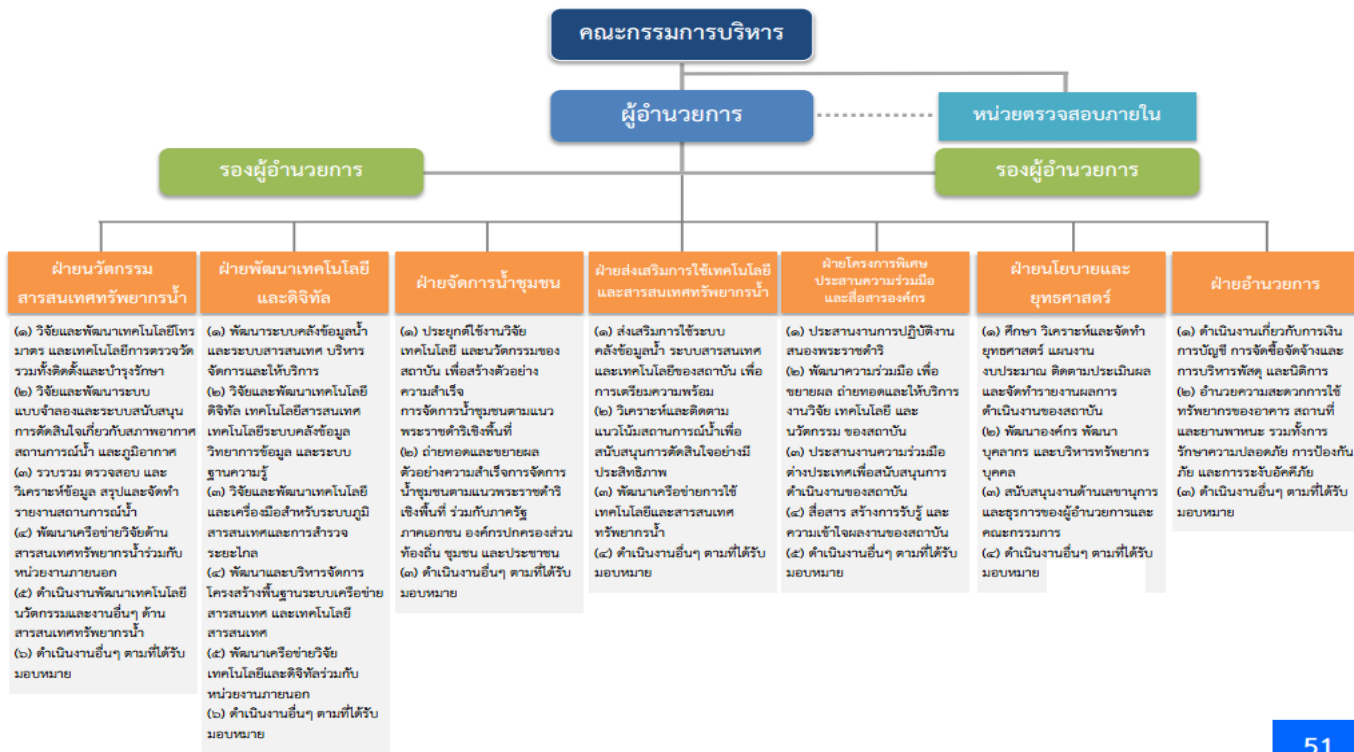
คณะกรรมการบริหาร

ผู้อำนวยการ

หน่วยตรวจสอบภายใน

รองผู้อำนวยการ

รองผู้อำนวยการ

ฝ่ายนวัตกรรมสารสนเทศทรัพยากรน้ำ

(๑) วิจัยและพัฒนาเทคโนโลยีโทรมาตร และเทคโนโลยีการตรวจวัด รวมทั้งติดตั้งและบำรุงรักษา
(๒) วิจัยและพัฒนาระบบแบบจำลองและระบบสนับสนุนการตัดสินใจเกี่ยวกับสภาพอากาศ สถานการณ์น้ำ และภูมิอากาศ
(๓) รวบรวม ตรวจสอบ และวิเคราะห์ข้อมูล สรุปและจัดทำรายงานสถานการณ์น้ำ
(๔) พัฒนาเครือข่ายวิจัยด้านสารสนเทศทรัพยากรน้ำร่วมกับหน่วยงานภายนอก
(๕) ดำเนินงานพัฒนาเทคโนโลยีนวัตกรรมและงานอื่นๆ ด้านสารสนเทศทรัพยากรน้ำ
(๖) ดำเนินงานอื่นๆ ตามที่ได้รับมอบหมาย

ฝ่ายพัฒนาเทคโนโลยีและดิจิทัล

(๑) พัฒนาระบบคลังข้อมูลน้ำและระบบสารสนเทศ บริหารจัดการและให้บริการ
(๒) วิจัยและพัฒนาเทคโนโลยีดิจิทัล เทคโนโลยีสารสนเทศ เทคโนโลยีระบบคลังข้อมูล วิทยาการข้อมูล และระบบฐานความรู้
(๓) วิจัยและพัฒนาเทคโนโลยีและเครื่องมือสำหรับระบบภูมิสารสนเทศและการสำรวจระยะไกล
(๔) พัฒนาและบริหารจัดการโครงสร้างพื้นฐานระบบเครือข่ายสารสนเทศ และเทคโนโลยีสารสนเทศ
(๕) พัฒนาเครือข่ายวิจัยเทคโนโลยีและดิจิทัลร่วมกับหน่วยงานภายนอก
(๖) ดำเนินงานอื่นๆ ตามที่ได้รับมอบหมาย

ฝ่ายจัดการน้ำชุมชน

(๑) ประยุกต์ใช้งานวิจัย เทคโนโลยี และนวัตกรรมของสถาบัน เพื่อสร้างตัวอย่างความสำเร็จการจัดการน้ำชุมชนตามแนวพระราชดำริเชิงพื้นที่
(๒) ถ่ายทอดและขยายผลตัวอย่างความสำเร็จการจัดการน้ำชุมชนตามแนวพระราชดำริเชิงพื้นที่ ร่วมกับภาครัฐ ภาคเอกชน องค์กรปกครองส่วนท้องถิ่น ชุมชน และประชาชน
(๓) ดำเนินงานอื่นๆ ตามที่ได้รับมอบหมาย

ฝ่ายส่งเสริมการใช้เทคโนโลยีและสารสนเทศทรัพยากรน้ำ

(๑) ส่งเสริมการใช้ระบบคลังข้อมูลน้ำ ระบบสารสนเทศและเทคโนโลยีของสถาบัน เพื่อการเตรียมความพร้อม
(๒) วิเคราะห์และติดตามแนวโน้มสถานการณ์น้ำเพื่อสนับสนุนการตัดสินใจอย่างมีประสิทธิภาพ
(๓) พัฒนาเครือข่ายการใช้เทคโนโลยีและสารสนเทศทรัพยากรน้ำ
(๔) ดำเนินงานอื่นๆ ตามที่ได้รับมอบหมาย

ฝ่ายโครงการพิเศษ ประสานความร่วมมือ และสื่อสารองค์กร

(๑) ประสานงานการปฏิบัติงานสนองพระราชดำริ
(๒) พัฒนาความร่วมมือ เพื่อขยายผล ถ่ายทอดและให้บริการงานวิจัย เทคโนโลยี และนวัตกรรม ของสถาบัน
(๓) ประสานงานความร่วมมือต่างประเทศเพื่อสนับสนุนการดำเนินงานของสถาบัน
(๔) สื่อสาร สร้างการรับรู้ และความเข้าใจผลงานของสถาบัน
(๕) ดำเนินงานอื่นๆ ตามที่ได้รับมอบหมาย

ฝ่ายนโยบายและยุทธศาสตร์

(๑) ศึกษา วิเคราะห์และจัดทำยุทธศาสตร์ แผนงาน งบประมาณ ติดตามประเมินผล และจัดทำรายงานผลการดำเนินงานของสถาบัน
(๒) พัฒนาองค์กร พัฒนาบุคลากร และบริหารทรัพยากรบุคคล
(๓) สนับสนุนงานด้านเลขานุการและธุรการของผู้อำนวยการและคณะกรรมการ
(๔) ดำเนินงานอื่นๆ ตามที่ได้รับมอบหมาย

ฝ่ายอำนวยการ

(๑) ดำเนินงานเกี่ยวกับการเงิน การบัญชี การจัดซื้อจัดจ้างและการบริหารพัสดุ และนิติการ
(๒) อำนวยความสะดวกการใช้ทรัพยากรของอาคาร สถานที่ และยานพาหนะ รวมทั้งการรักษาความปลอดภัย การป้องกันภัย และการระงับอัคคีภัย
(๓) ดำเนินงานอื่นๆ ตามที่ได้รับมอบหมาย

51